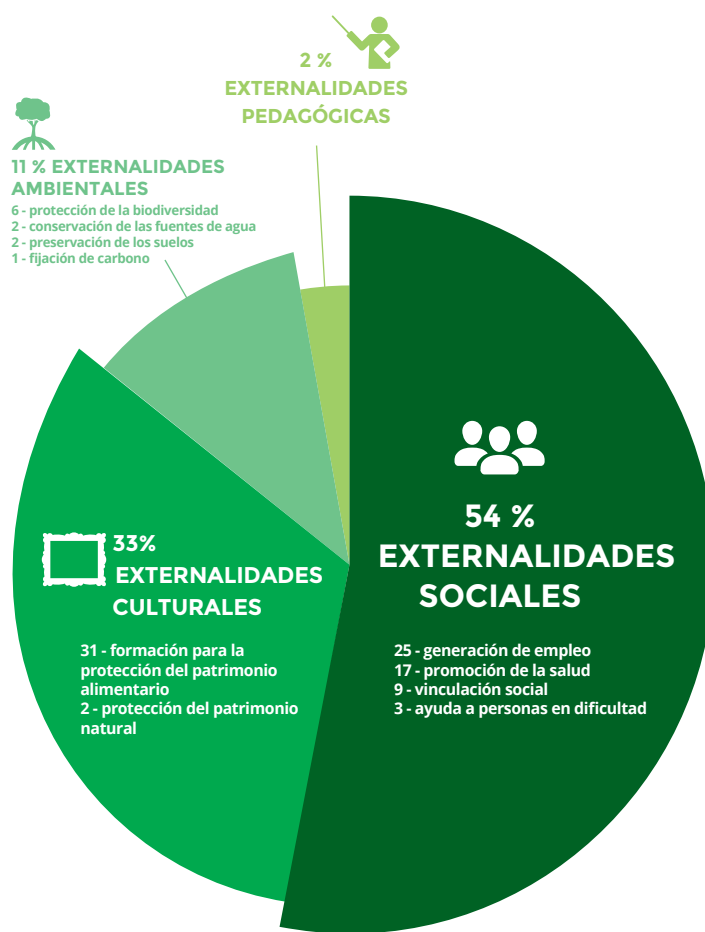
2 %
EXTERNALIDADES
PEDAGÓGICAS

11 % EXTERNALIDADES
AMBIENTALES
6 - protección de la biodiversidad
2 - conservación de las fuentes de agua
2 - preservación de los suelos
1 - fijación de carbono

33%
EXTERNALIDADES
CULTURALES

31 - formación para la protección del patrimonio alimentario
2 - protección del patrimonio natural

54 %
EXTERNALIDADES
SOCIALES

25 - generación de empleo
17 - promoción de la salud
9 - vinculación social
3 - ayuda a personas en dificultad